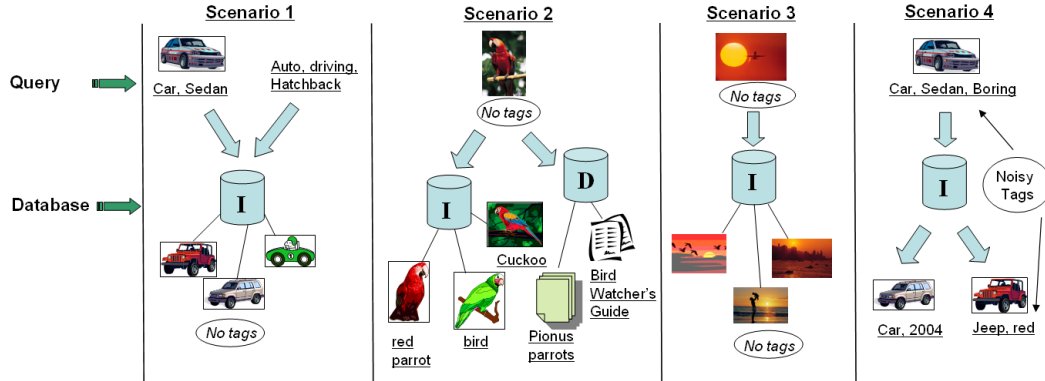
Scenario 1

Scenario 2

Scenario 3

Scenario 4

Query

Database

Car, Sedan

Auto, driving, Hatchback

I

No tags

No tags

I

D

Cuckoo

Bird Watcher's Guide

red parrot

bird

Pionus parrots

No tags

I

No tags

Car, Sedan, Boring

I

Noisy Tags

Car, 2004

Jeep, red